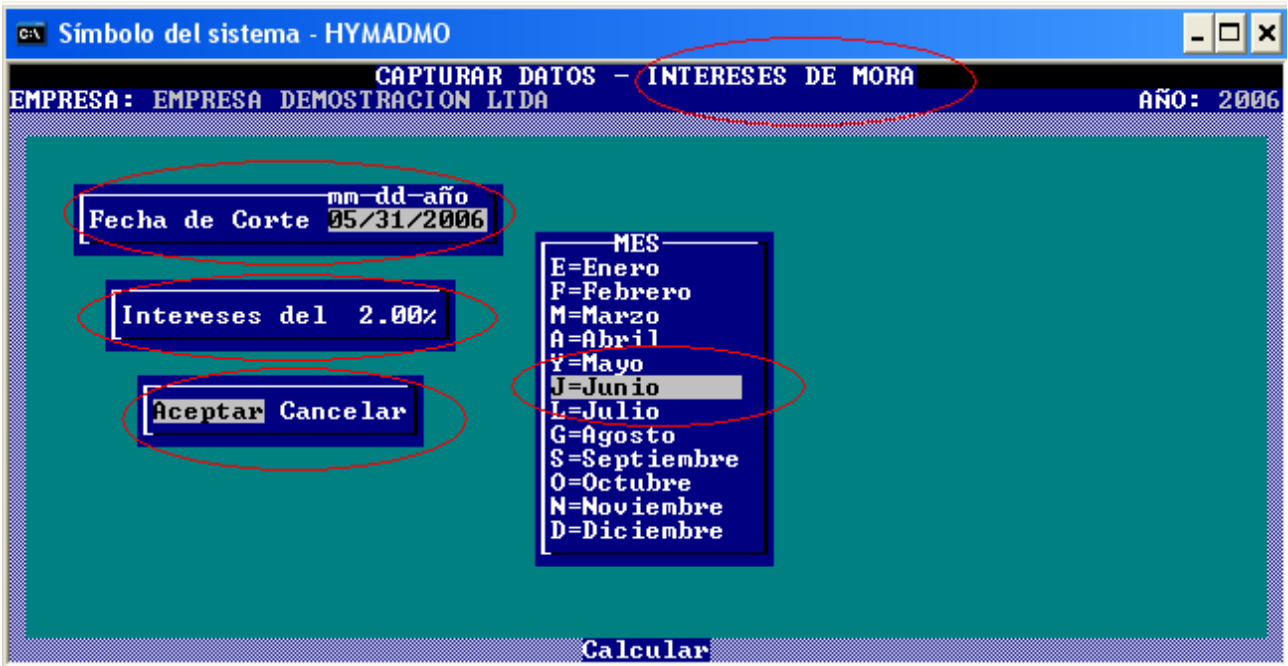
C:\ Símbolo del sistema - HYMADMO

CAPTURAR DATOS - INTERESES DE MORA
EMPRESA: EMPRESA DEMOSTRACION LTDA
AÑO: 2006

mm-dd-año
Fecha de Corte 05/31/2006

Intereses del 2.00%

Aceptar Cancelar

MES
E=Enero
F=Febrero
M=Marzo
A=Abril
Y=Mayo
J=Junio
L=Julio
G=Agosto
S=Septiembre
O=Octubre
N=Noviembre
D=Diciembre

Calcular